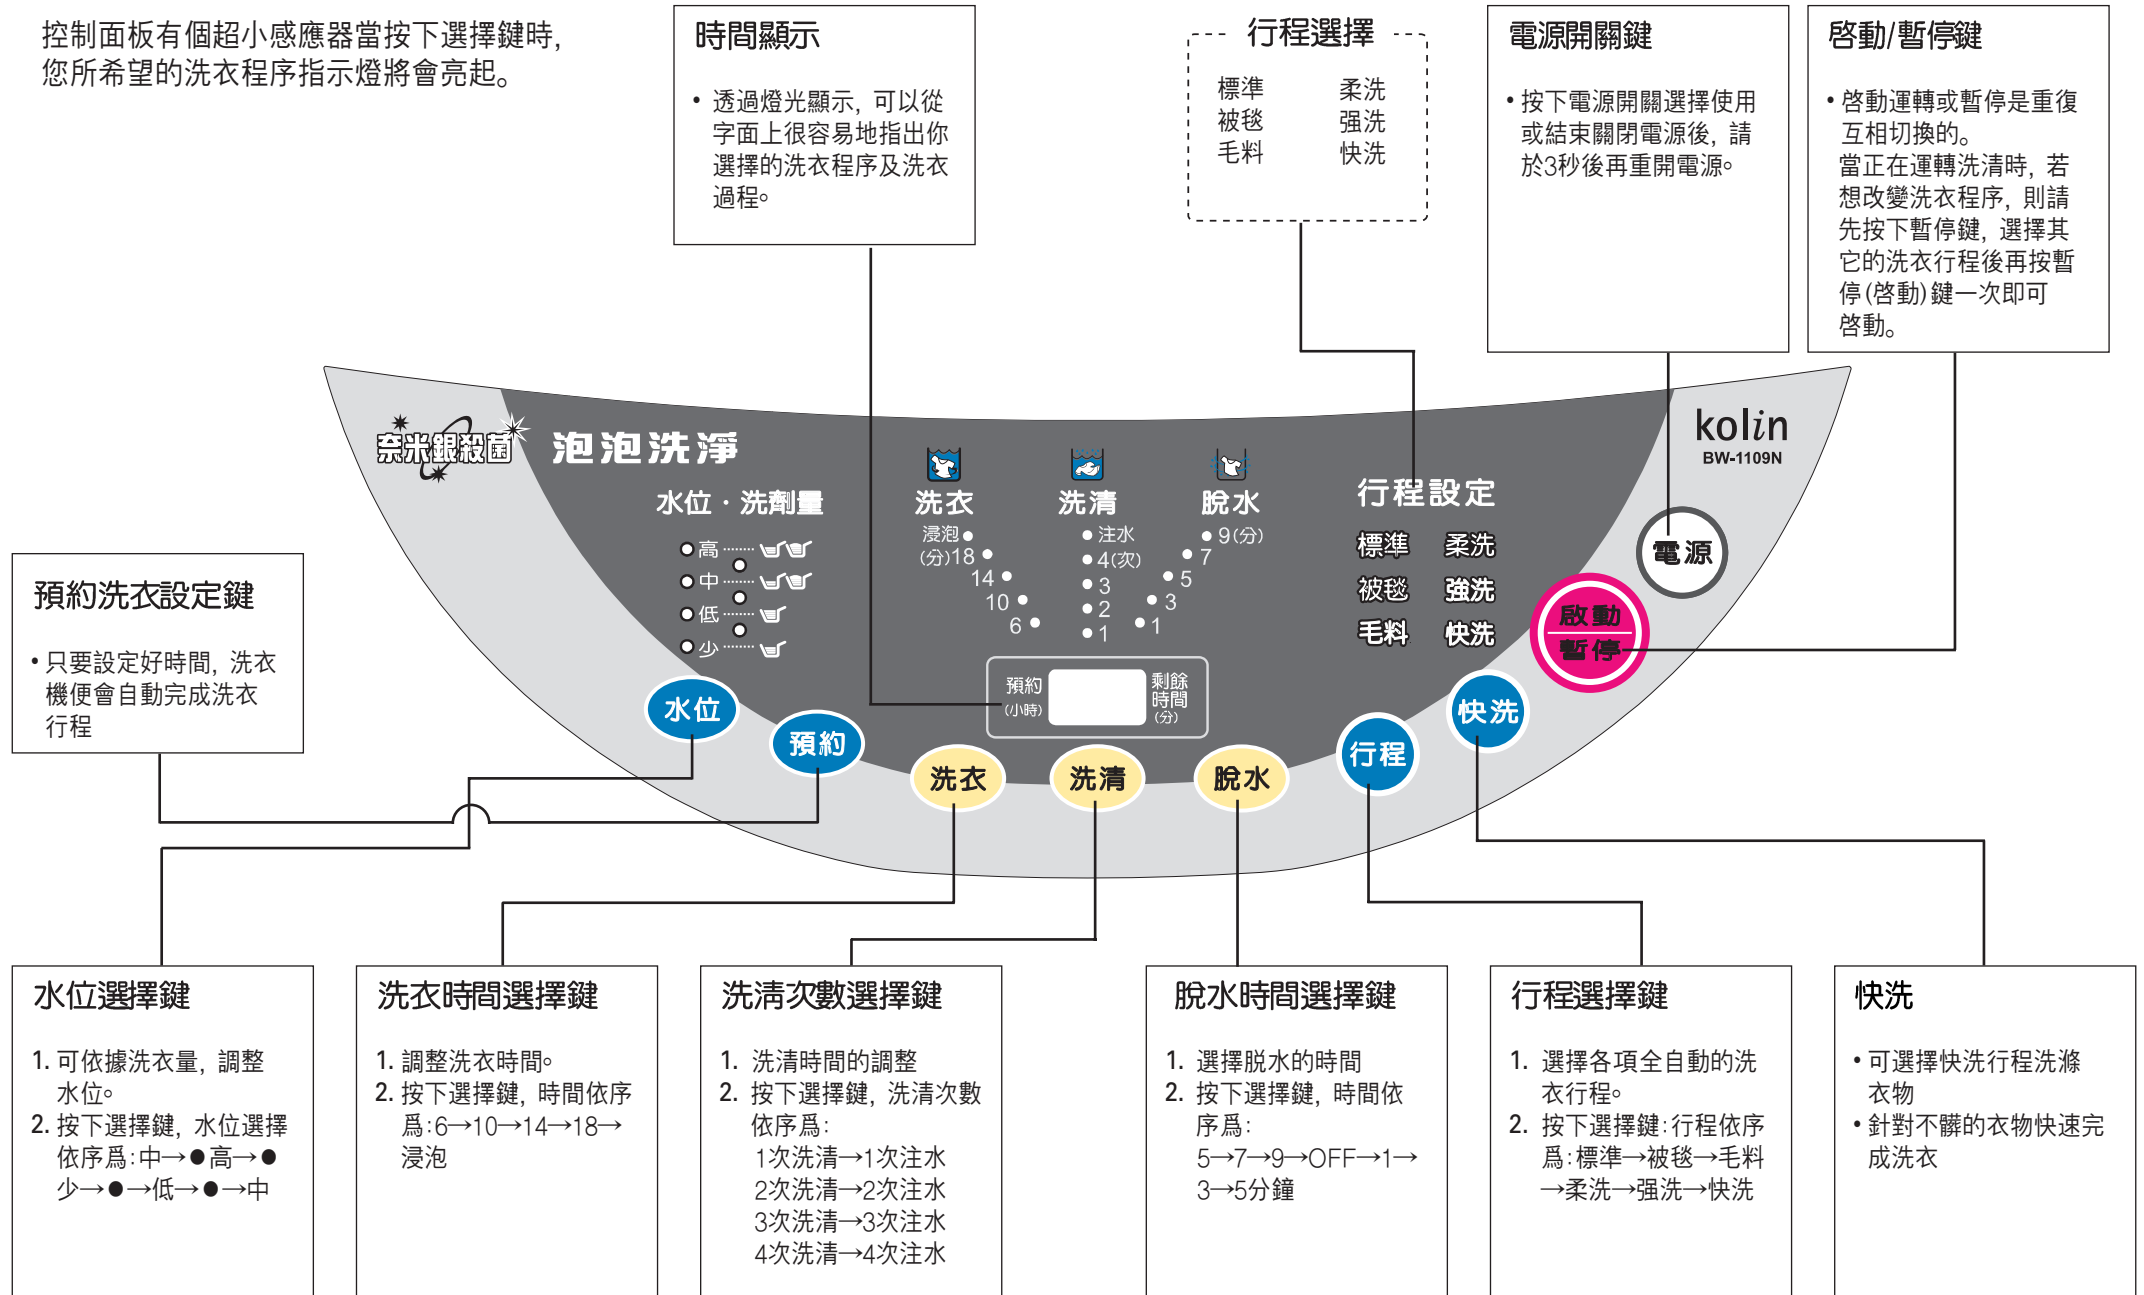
控制面板有個超小感應器當按下選擇鍵時,您所希望的洗衣程序指示燈將會亮起。

時間顯示

• 透過燈光顯示,可以從字面上很容易地指出你選擇的洗衣程序及洗衣過程。

行程選擇

標準 柔洗
被毯 強洗
毛料 快洗

電源開關鍵

• 按下電源開關選擇使用或結束關閉電源後,請於3秒後再重開電源。

啓動/暫停鍵

• 啓動運轉或暫停是重復互相切換的。當正在運轉洗清時,若想改變洗衣程序,則請先按下暫停鍵,選擇其它的洗衣行程後再按暫停(啓動)鍵一次即可啓動。

奈米銀殺菌 泡泡洗淨

kolin
BW-1109N

水位・洗劑量
高
中
低
少

洗衣
浸泡
(分)18
14
10
6

洗清
注水
4(次)
3
2
1

脫水
9(分)
7
5
3
1

行程設定
標準 柔洗
被毯 強洗
毛料 快洗

電源
啟動
暫停

預約 (小時)
剩餘時間 (分)

水位 預約 洗衣 洗清 脫水 行程 快洗

預約洗衣設定鍵

• 只要設定好時間,洗衣機便會自動完成洗衣行程

水位選擇鍵

1. 可依據洗衣量,調整水位。
2. 按下選擇鍵,水位選擇依序爲:中→●高→●少→●→低→●→中

洗衣時間選擇鍵

1. 調整洗衣時間。
2. 按下選擇鍵,時間依序爲:6→10→14→18→浸泡

洗清次數選擇鍵

1. 洗清時間的調整
2. 按下選擇鍵,洗清次數依序爲:
1次洗清→1次注水
2次洗清→2次注水
3次洗清→3次注水
4次洗清→4次注水

脫水時間選擇鍵

1. 選擇脫水的時間
2. 按下選擇鍵,時間依序爲:
5→7→9→OFF→1→3→5分鐘

行程選擇鍵

1. 選擇各項全自動的洗衣行程。
2. 按下選擇鍵:行程依序爲:標準→被毯→毛料→柔洗→强洗→快洗

快洗

• 可選擇快洗行程洗滌衣物
• 針對不髒的衣物快速完成洗衣